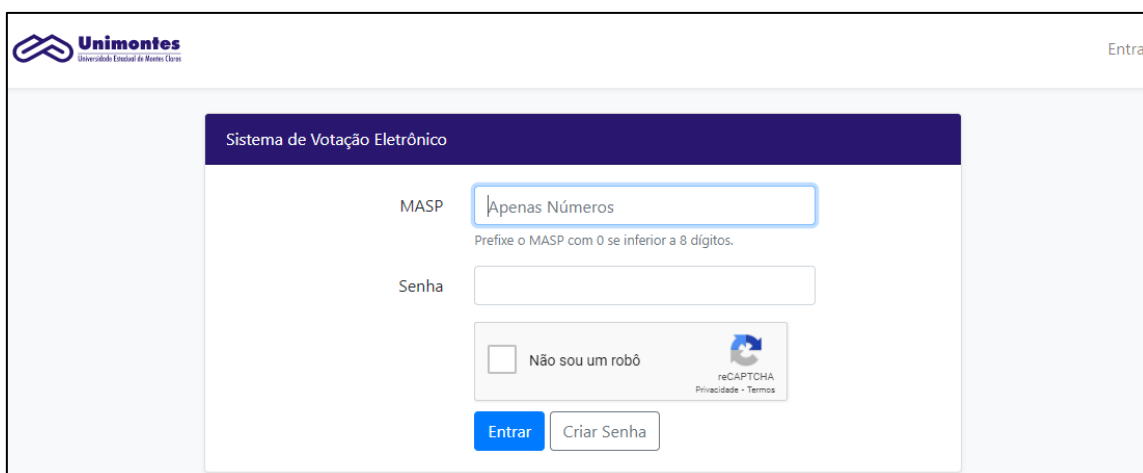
Unimontes
Universidade Estadual de Montes Claros

Entra

Sistema de Votação Eletrônico

MASP
Apenas Números
Prefixe o MASP com 0 se inferior a 8 dígitos.

Senha

Não sou um robô
reCAPTCHA
Privacidade - Termos

Entrar
Criar Senha